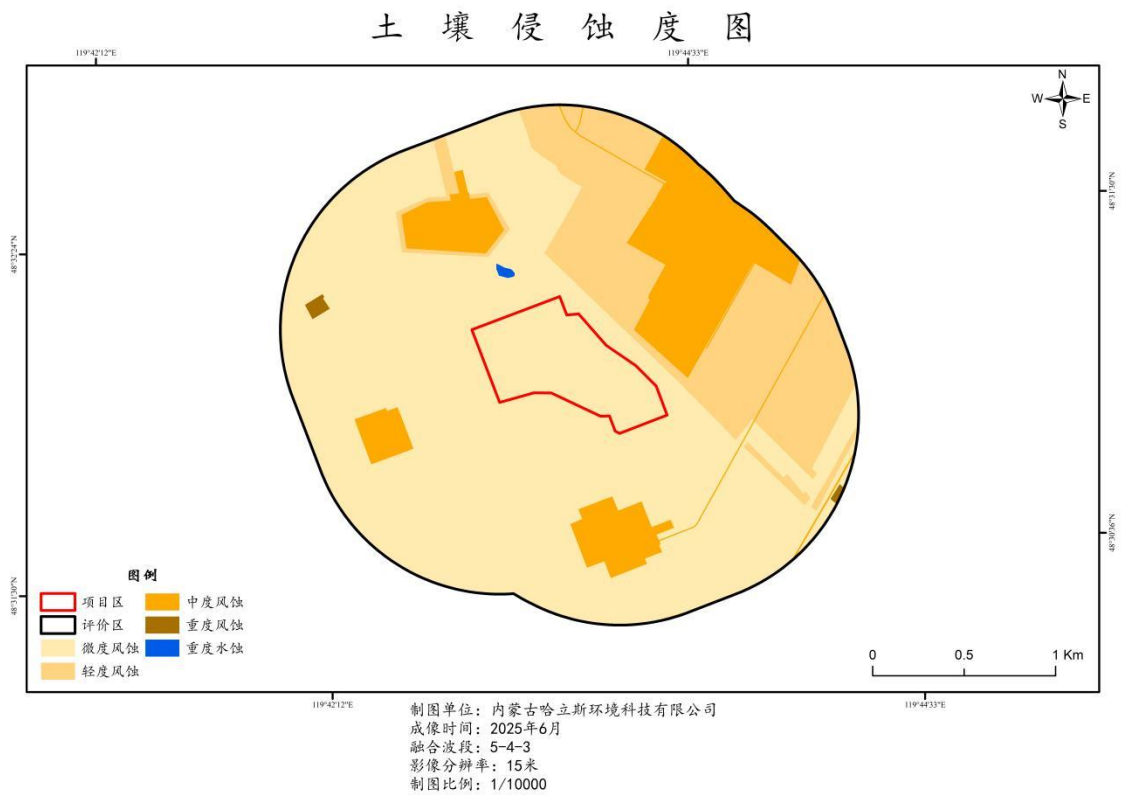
土 壤 侵 蚀 度 图

119°42'12"E
119°44'33"E

N
W
E
S

48°32'24"N
48°31'30"N
48°33'19"N
48°30'36"N

图例
项目区
评价区
微度风蚀
轻度风蚀
中度风蚀
重度风蚀
重度水蚀

0 0.5 1 Km

119°42'12"E
119°44'33"E

制图单位：内蒙古哈立斯环境科技有限公司
成像时间：2025年6月
融合波段：5-4-3
影像分辨率：15米
制图比例：1/10000